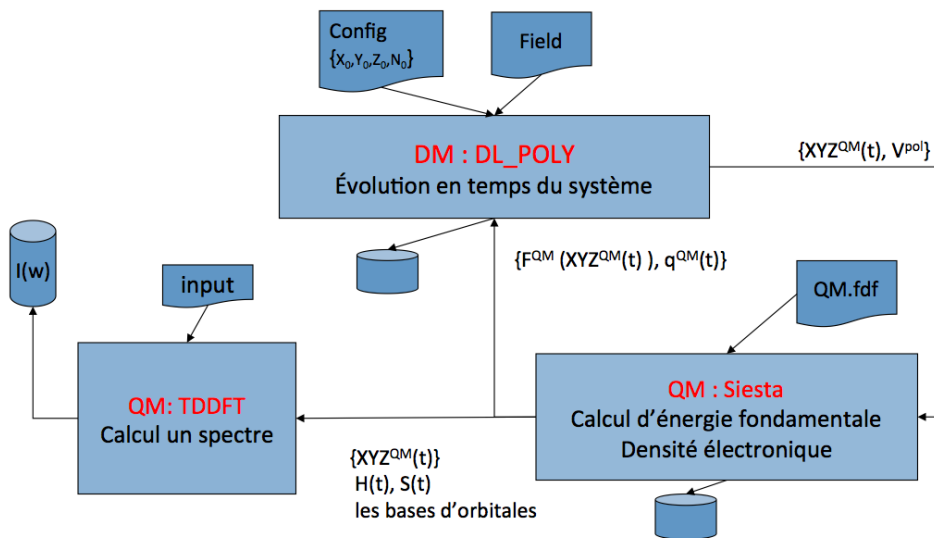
Config
$\{X_0,Y_0,Z_0,N_0\}$

Field

DM : DL_POLY
Évolution en temps du système

$\{XYZ^{QM}(t), V^{pol}\}$

I(w)

input

$\{F^{QM}(XYZ^{QM}(t)), q^{QM}(t)\}$

QM.fdf

QM: TDDFT
Calcul un spectre

QM : Siesta
Calcul d'énergie fondamentale
Densité électronique

$\{XYZ^{QM}(t)\}$
H(t), S(t)
les bases d'orbitales